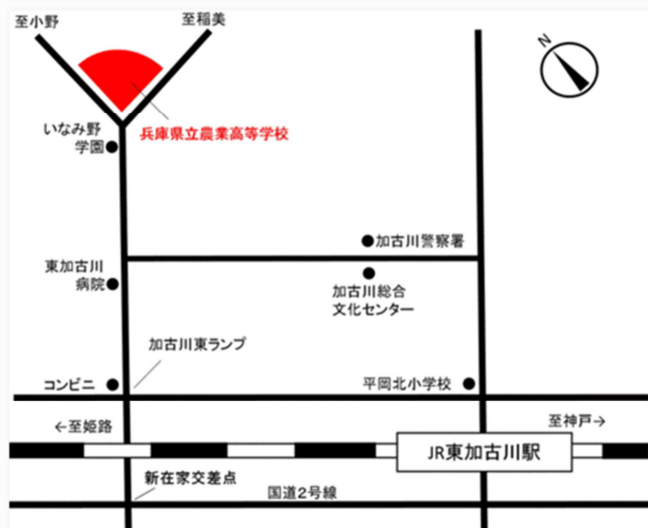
至小野

至稲美

N

いなみ野
学園

兵庫県立農業高等学校

加古川警察署

東加古川
病院

加古川総合
文化センター

加古川東ランプ

コンビニ

平岡北小学校

←至姫路

至神戸→

JR東加古川駅

新在家交差点

国道2号線